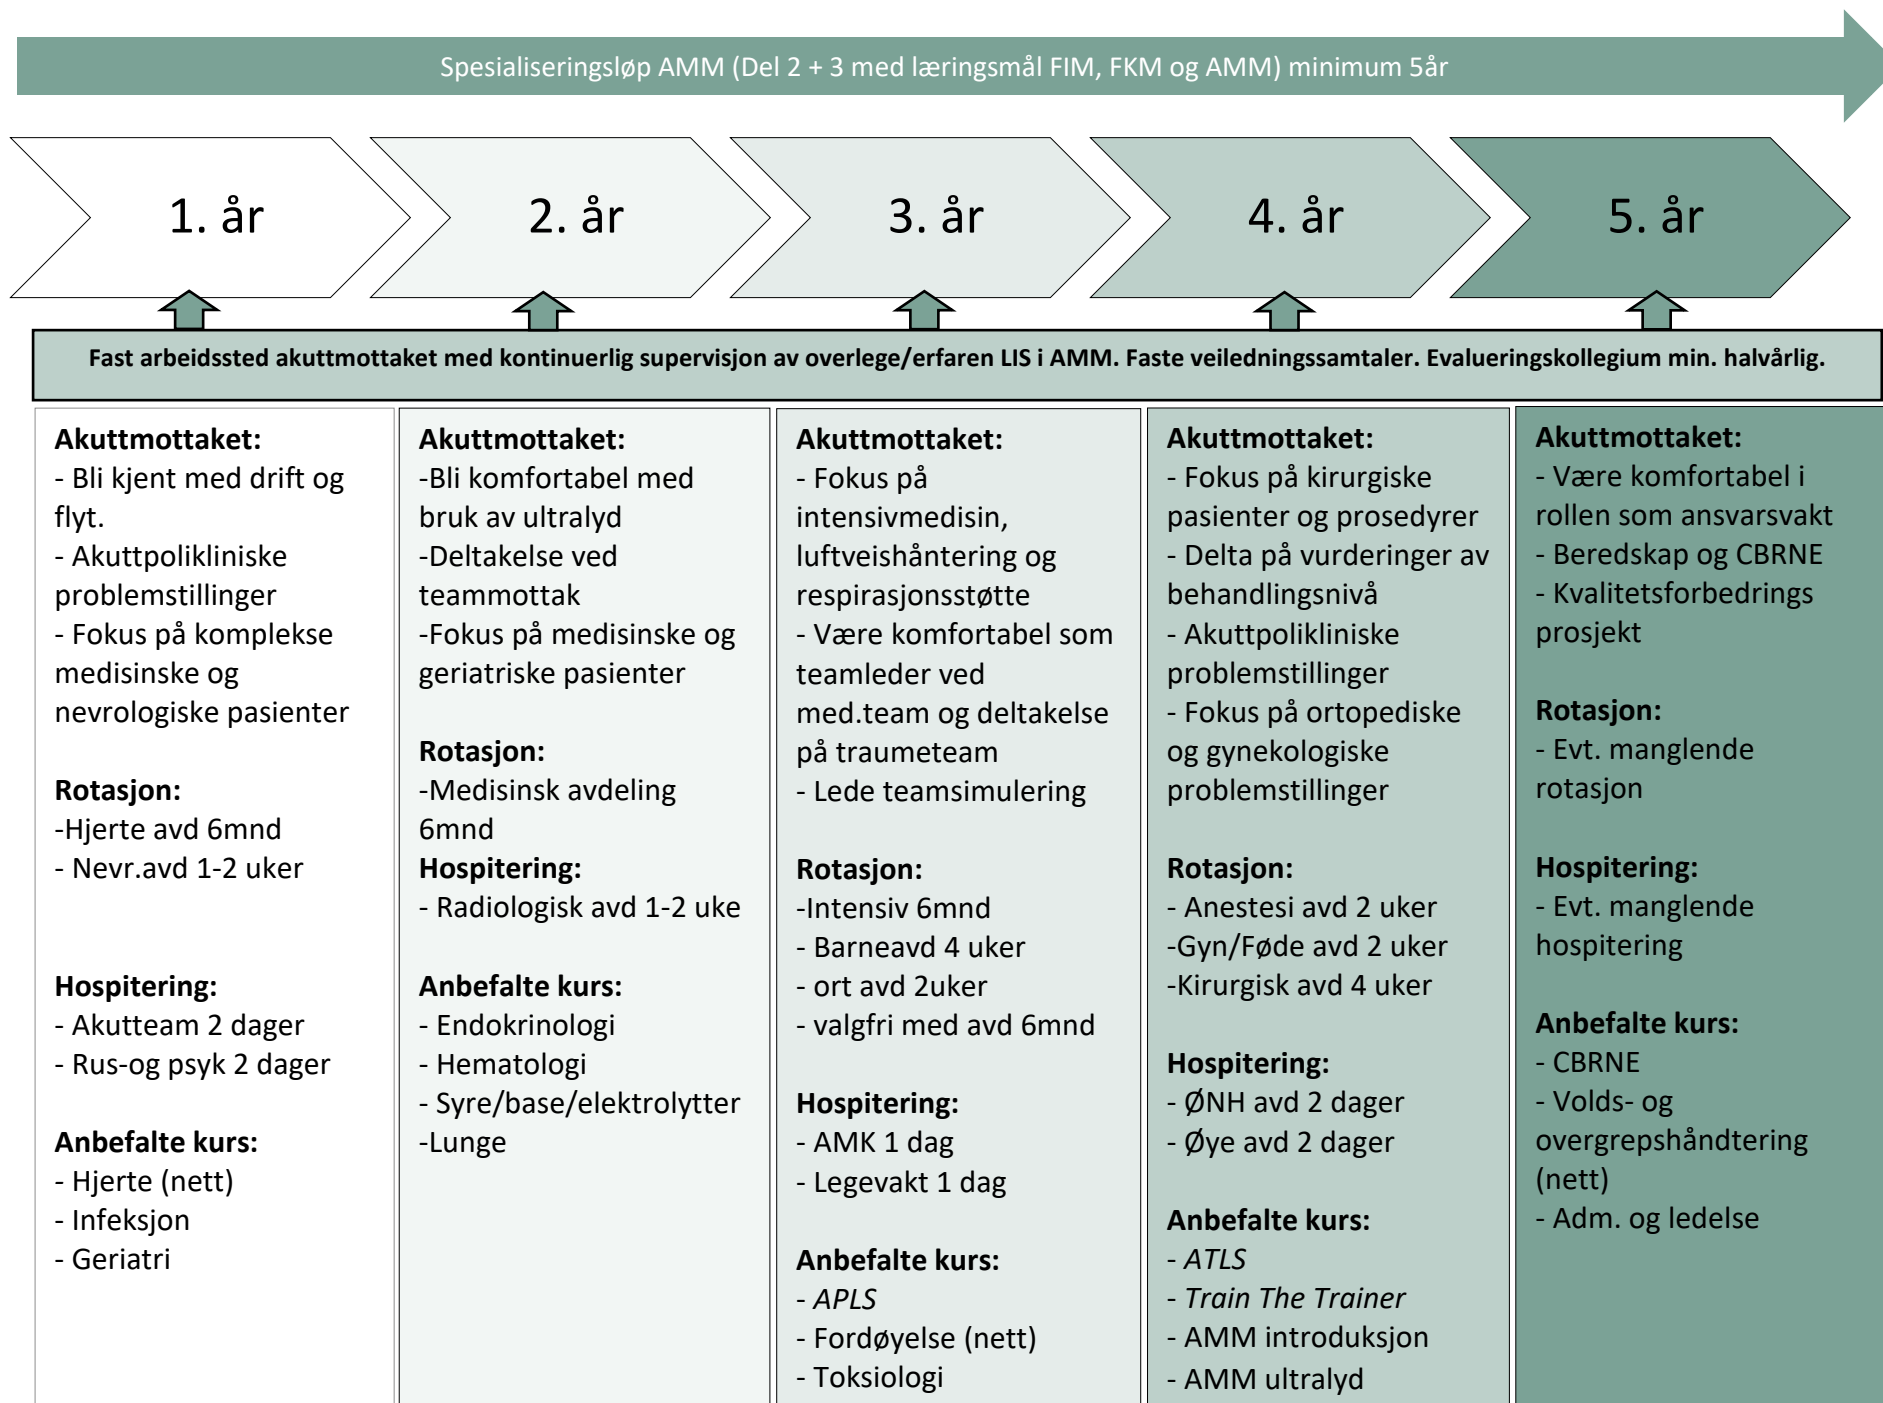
Spesialiseringsløp AMM (Del 2 + 3 med læringsmål FIM, FKM og AMM) minimum 5år

1. år

2. år

3. år

4. år

5. år

Fast arbeidssted akuttmottaket med kontinuerlig supervisjon av overlege/erfaren LIS i AMM. Faste veiledningssamtaler. Evalueringskollegium min. halvårlig.

**Akuttmottaket:**
- Bli kjent med drift og flyt.
- Akuttpolikliniske problemstillinger
- Fokus på komplekse medisinske og nevrologiske pasienter

**Rotasjon:**
-Hjerte avd 6mnd
- Nevr.avd 1-2 uker

**Hospitering:**
- Akutteam 2 dager
- Rus-og psyk 2 dager

**Anbefalte kurs:**
- Hjerte (nett)
- Infeksjon
- Geriatri

**Akuttmottaket:**
-Bli komfortabel med bruk av ultralyd
-Deltakelse ved teammottak
-Fokus på medisinske og geriatriske pasienter

**Rotasjon:**
-Medisinsk avdeling 6mnd
**Hospitering:**
- Radiologisk avd 1-2 uke

**Anbefalte kurs:**
- Endokrinologi
- Hematologi
- Syre/base/elektrolytter
-Lunge

**Akuttmottaket:**
- Fokus på intensivmedisin, luftveishåntering og respirasjonsstøtte
- Være komfortabel som teamleder ved med.team og deltakelse på traumeteam
- Lede teamsimulering

**Rotasjon:**
-Intensiv 6mnd
- Barneavd 4 uker
- ort avd 2uker
- valgfri med avd 6mnd

**Hospitering:**
- AMK 1 dag
- Legevakt 1 dag

**Anbefalte kurs:**
- *APLS*
- Fordøyelse (nett)
- Toksiologi

**Akuttmottaket:**
- Fokus på kirurgiske pasienter og prosedyrer
- Delta på vurderinger av behandlingsnivå
- Akuttpolikliniske problemstillinger
- Fokus på ortopediske og gynekologiske problemstillinger

**Rotasjon:**
- Anestesi avd 2 uker
-Gyn/Føde avd 2 uker
-Kirurgisk avd 4 uker

**Hospitering:**
- ØNH avd 2 dager
- Øye avd 2 dager

**Anbefalte kurs:**
- *ATLS*
- *Train The Trainer*
- AMM introduksjon
- AMM ultralyd

**Akuttmottaket:**
- Være komfortabel i rollen som ansvarsvakt
- Beredskap og CBRNE
- Kvalitetsforbedrings prosjekt

**Rotasjon:**
- Evt. manglende rotasjon

**Hospitering:**
- Evt. manglende hospitering

**Anbefalte kurs:**
- CBRNE
- Volds- og overgrepshåndtering (nett)
- Adm. og ledelse